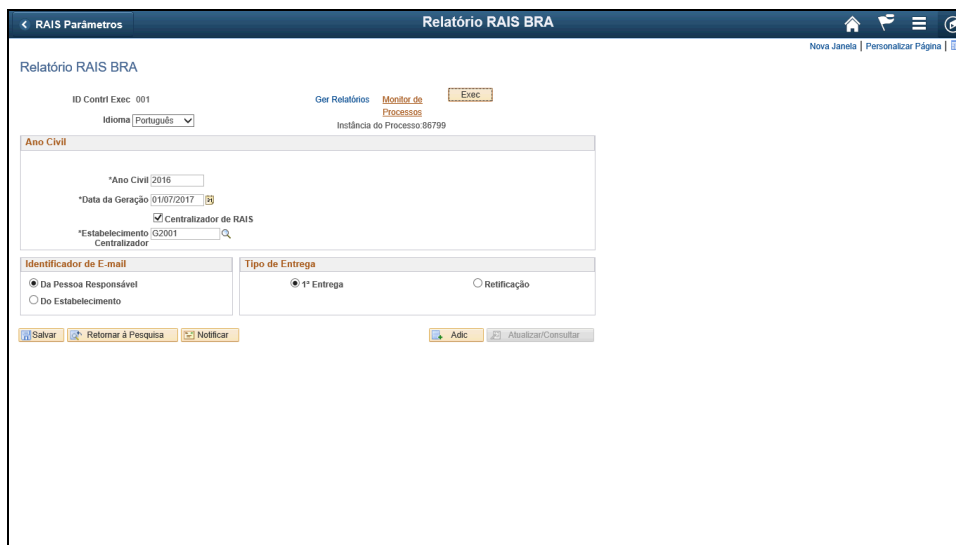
< RAIS Parâmetros

Relatório RAIS BRA

Nova Janela | Personalizar Página |

Relatório RAIS BRA

ID Contrl Exec 001

Idioma Português

Ger Relatórios Monitor de Processos

Exec

Instância do Processo:86799

Ano Civil

*Ano Civil 2016

*Data da Geração 01/07/2017

Centralizador de RAIS

*Estabelecimento Centralizador G2001

Identificador de E-mail

Da Pessoa Responsável

Do Estabelecimento

Tipo de Entrega

1ª Entrega

Retificação

Salvar

Retornar à Pesquisa

Notificar

Adic

Atualizar/Consultar